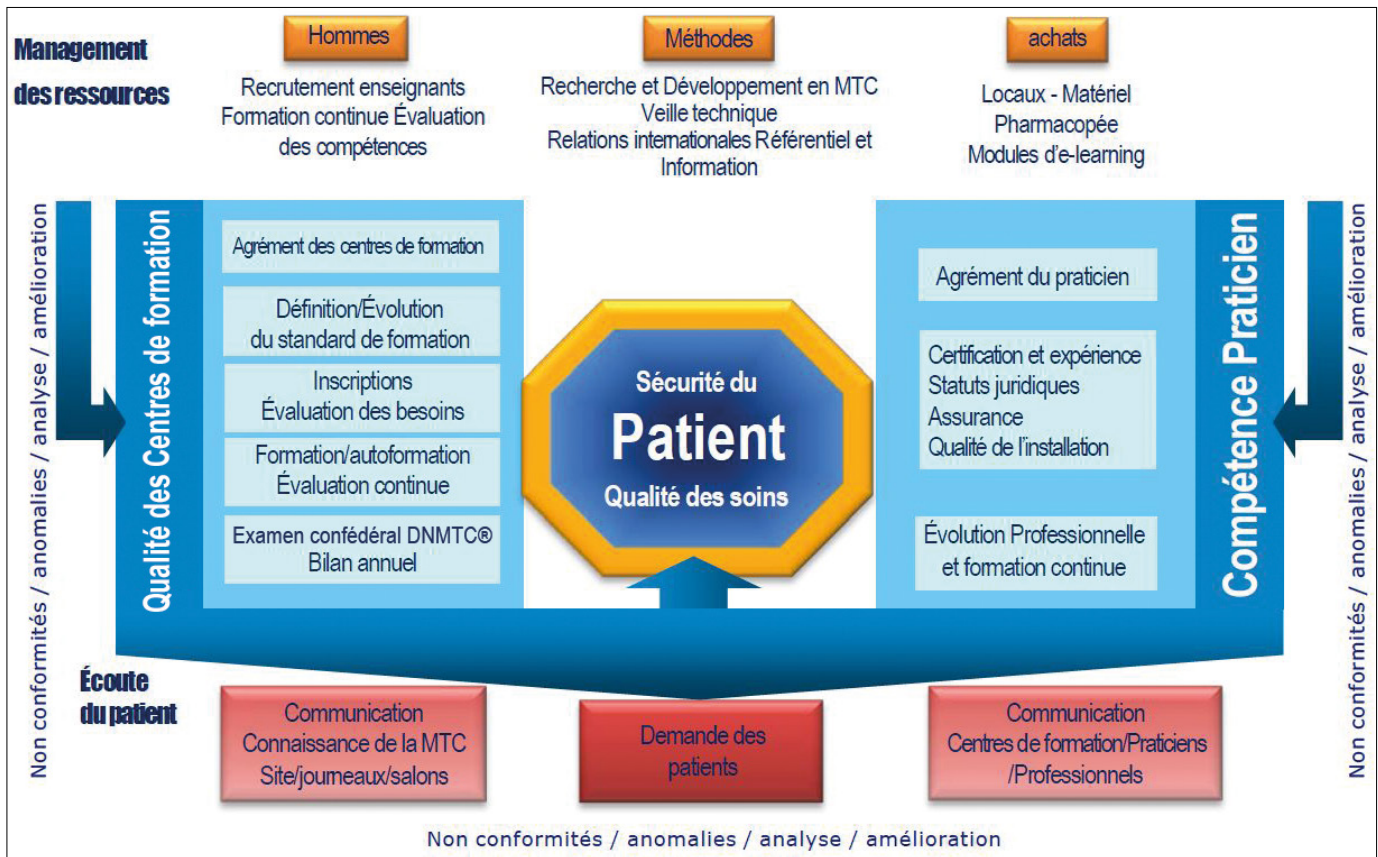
Management des ressources

Hommes

Recrutement enseignants
Formation continue Évaluation des compétences

Méthodes

Recherche et Développement en MTC
Veille technique
Relations internationales Référentiel et Information

achats

Locaux - Matériel
Pharmacopée
Modules d'e-learning

Non conformités / anomalies / analyse / amélioration

Qualité des Centres de formation

Agrément des centres de formation

Définition/Évolution du standard de formation

Inscriptions
Évaluation des besoins

Formation/autoformation
Évaluation continue

Examen confédéral DNMTC®
Bilan annuel

Sécurité du
Patient
Qualité des soins

Agrément du praticien

Certification et expérience
Statuts juridiques
Assurance
Qualité de l'installation

Évolution Professionnelle et formation continue

Compétence Praticien

Non conformités / anomalies / analyse / amélioration

Écoute du patient

Communication
Connaissance de la MTC
Site/journeaux/salons

Demande des patients

Communication
Centres de formation/Praticiens /Professionnels

Non conformités / anomalies / analyse / amélioration